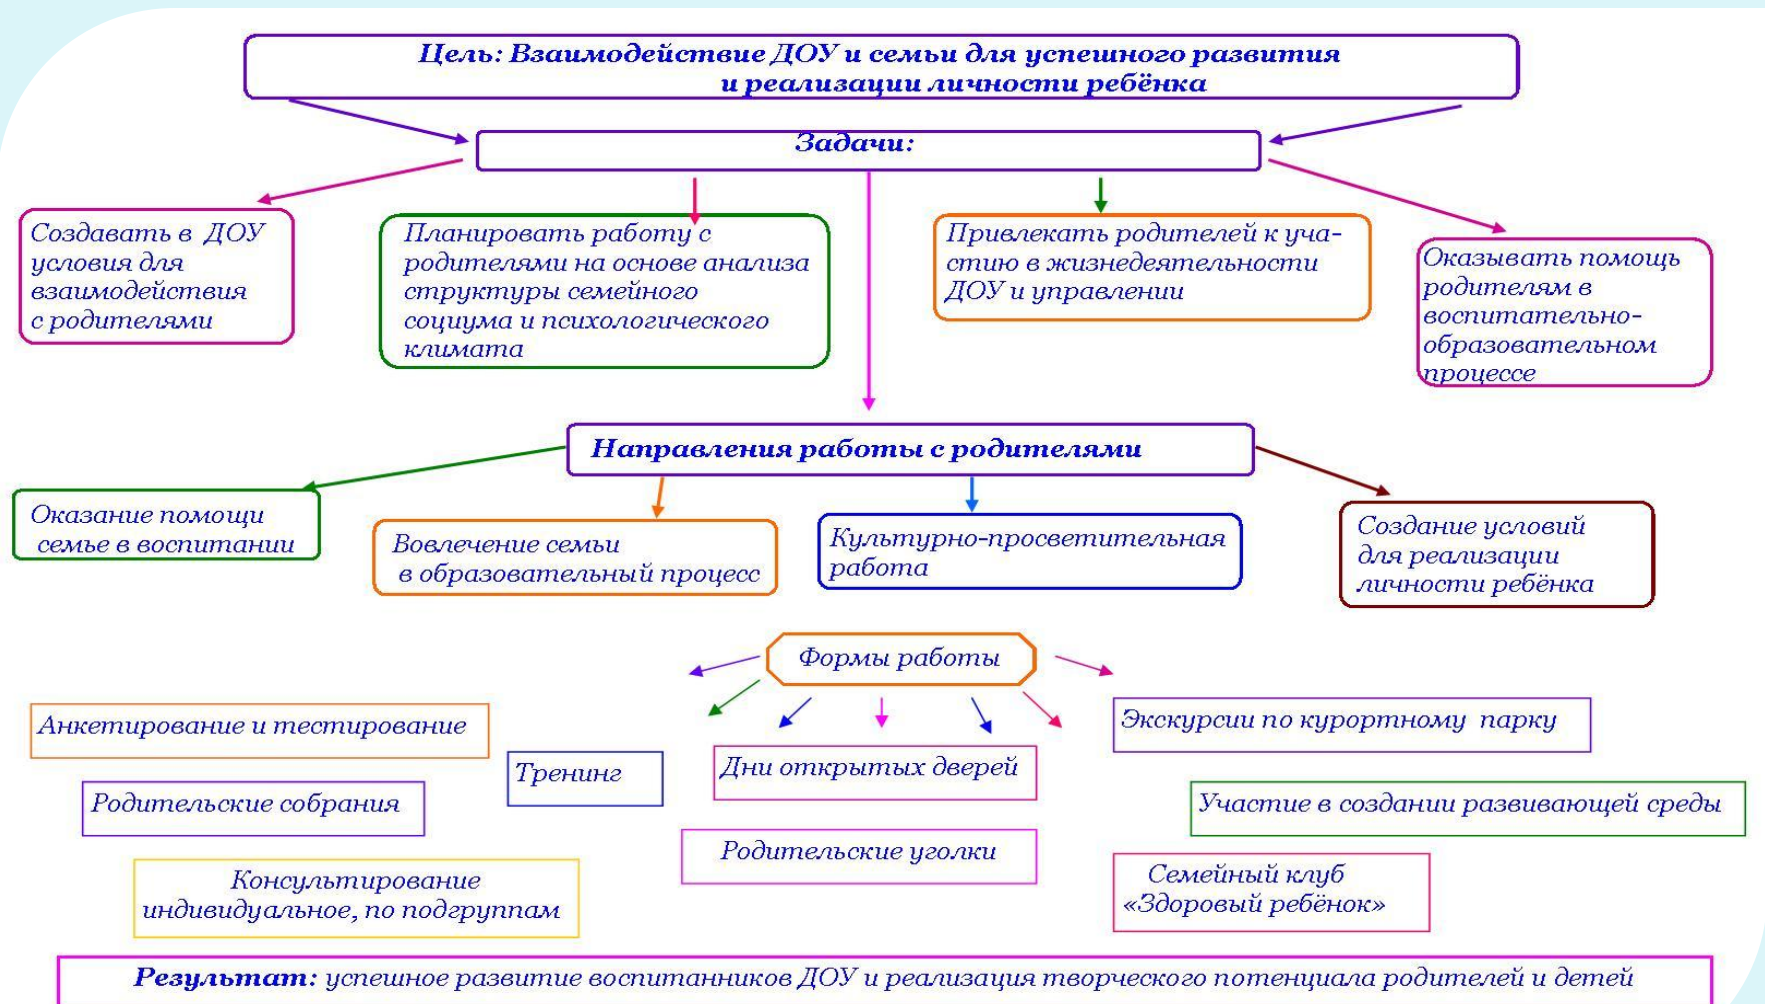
Цель: Взаимодействие ДОУ и семьи для успешного развития и реализации личности ребёнка

Задачи:

Создавать в ДОУ условия для взаимодействия с родителями

Планировать работу с родителями на основе анализа структуры семейного социума и психологического климата

Привлекать родителей к участию в жизнедеятельности ДОУ и управлении

Оказывать помощь родителям в воспитательно-образовательном процессе

Направления работы с родителями

Оказание помощи семье в воспитании

Вовлечение семьи в образовательный процесс

Культурно-просветительная работа

Создание условий для реализации личности ребёнка

Формы работы

Анкетирование и тестирование

Тренинг

Дни открытых дверей

Экскурсии по курортному парку

Родительские собрания

Участие в создании развивающей среды

Родительские уголки

Консультирование индивидуальное, по подгруппам

Семейный клуб «Здоровый ребёнок»

Результат: успешное развитие воспитанников ДОУ и реализация творческого потенциала родителей и детей